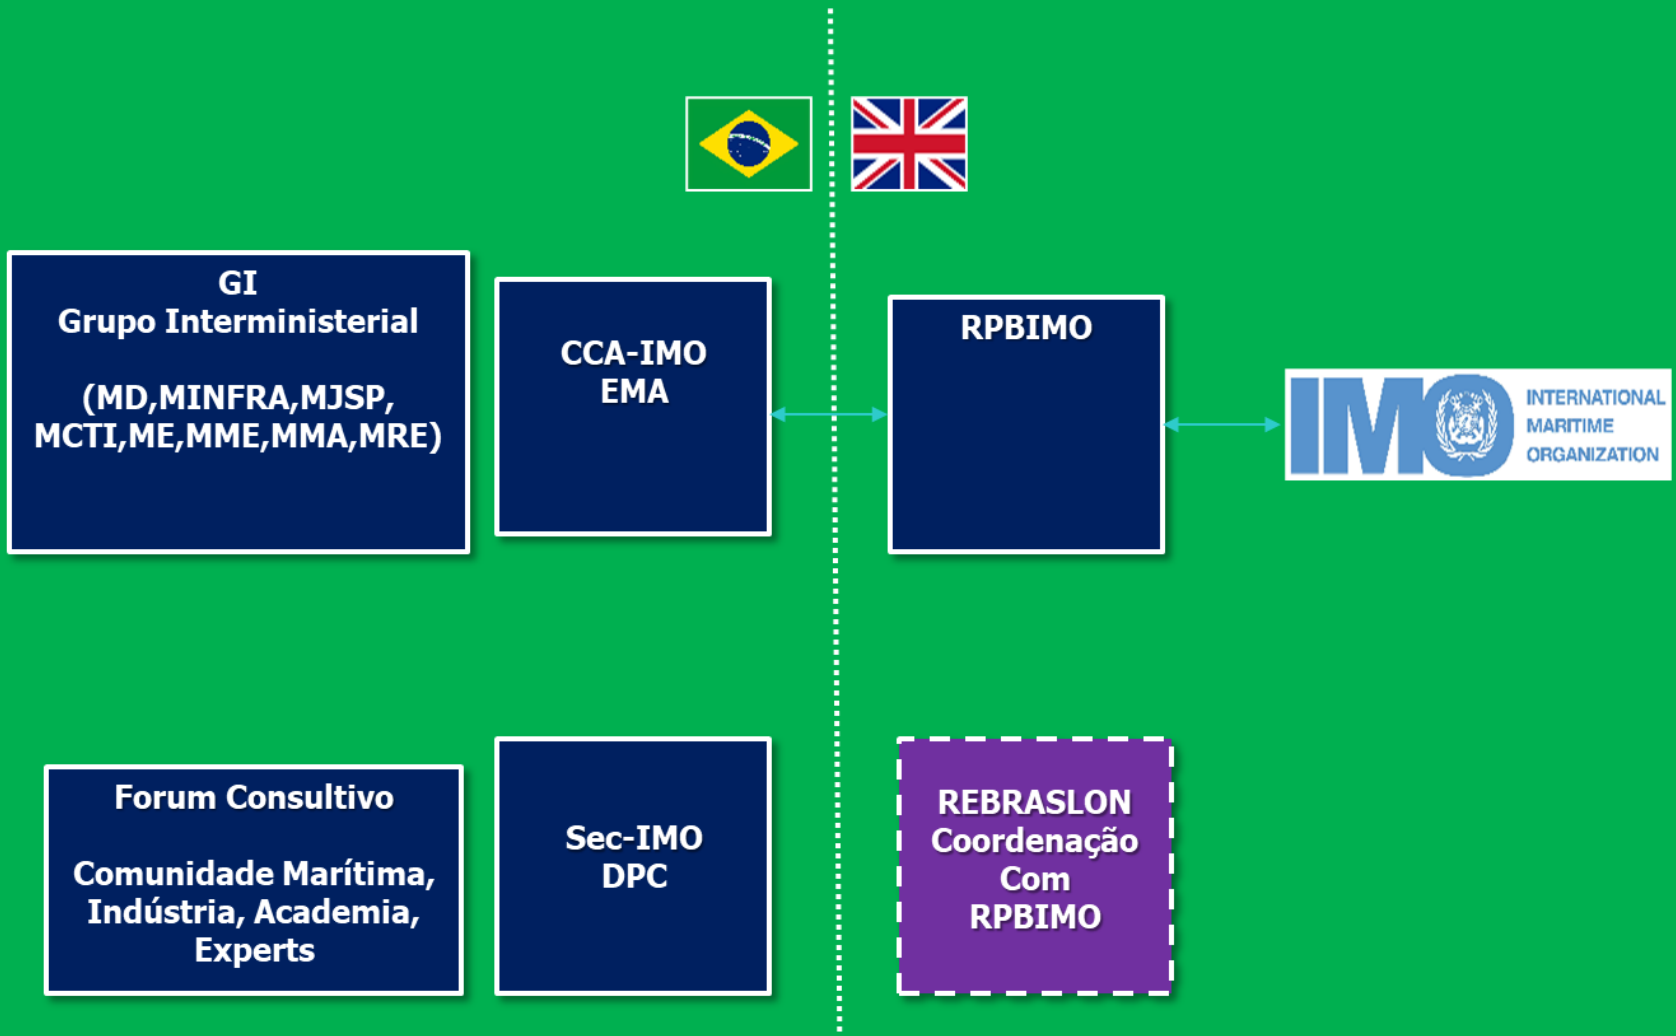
GI
Grupo Interministerial

(MD,MINFRA,MJSP,
MCTI,ME,MME,MMA,MRE)

CCA-IMO
EMA

RPBIMO

IMO INTERNATIONAL MARITIME ORGANIZATION

Forum Consultivo

Comunidade Marítima,
Indústria, Academia,
Experts

Sec-IMO
DPC

REBRASLON
Coordenação
Com
RPBIMO